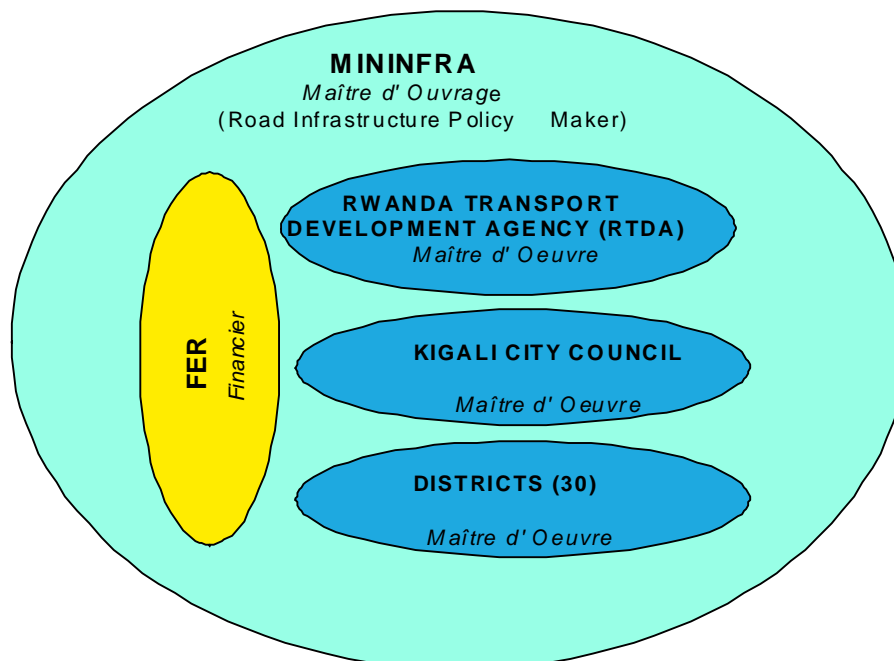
MININFRA
Maître d' Ouvrage
(Road Infrastructure Policy Maker)

FER
Financier

RWANDA TRANSPORT DEVELOPMENT AGENCY (RTDA)
Maître d' Oeuvre

KIGALI CITY COUNCIL
Maître d' Oeuvre

DISTRICTS (30)
Maître d' Oeuvre